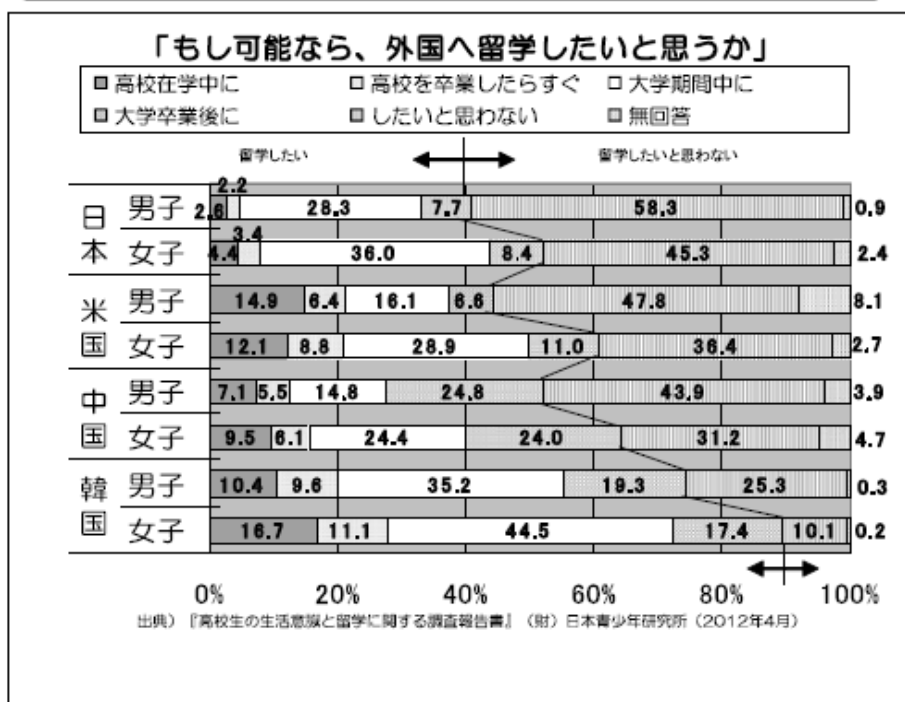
「もし可能なら、外国へ留学したいと思うか」

■ 高校在学中に　□ 高校を卒業したらすぐ　□ 大学期間中に
■ 大学卒業後に　■ したいと思わない　□ 無回答

留学したい　留学したいと思わない

| | | | | | | | |
|---|---|---|---|---|---|---|---|
| 日本 | 男子 | 2.6 | 2.2 | 28.3 | 7.7 | 58.3 | 0.9 |
| | 女子 | 4.4 | 3.4 | 36.0 | 8.4 | 45.3 | 2.4 |
| 米国 | 男子 | 14.9 | 6.4 | 16.1 | 6.6 | 47.8 | 8.1 |
| | 女子 | 12.1 | 8.8 | 28.9 | 11.0 | 36.4 | 2.7 |
| 中国 | 男子 | 7.1 | 5.5 | 14.8 | 24.8 | 43.9 | 3.9 |
| | 女子 | 9.5 | 6.1 | 24.4 | 24.0 | 31.2 | 4.7 |
| 韓国 | 男子 | 10.4 | 9.6 | 35.2 | 19.3 | 25.3 | 0.3 |
| | 女子 | 16.7 | 11.1 | 44.5 | 17.4 | 10.1 | 0.2 |

0%　20%　40%　60%　80%　100%

出典）『高校生の生活意識と留学に関する調査報告書』（財）日本青少年研究所（2012年4月）